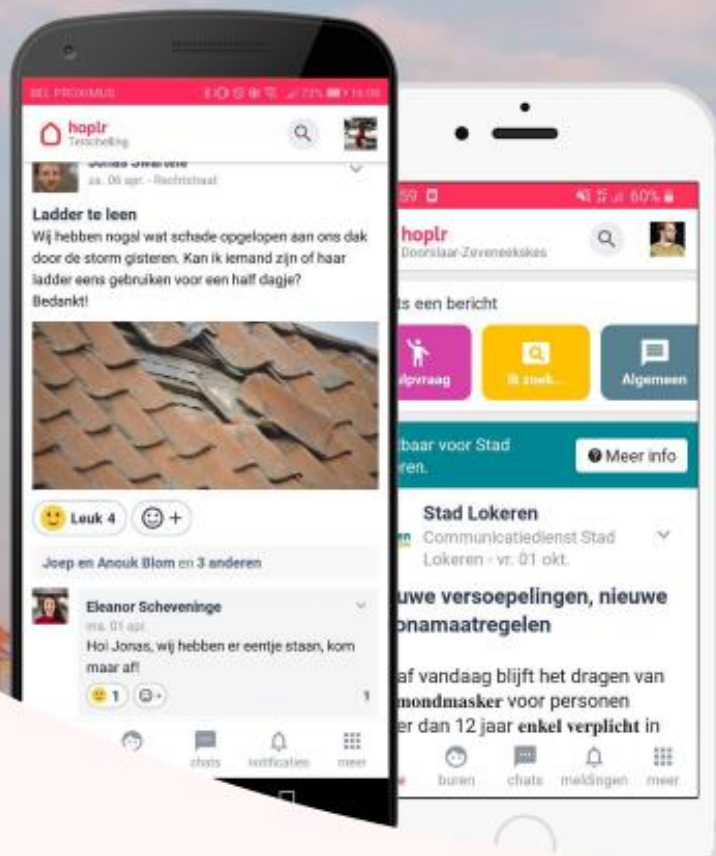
BEL PROXIMUS

hoplr
Terschelling

Jonas Swartele
za. 06 apr. · Rechtstraat

Ladder te leen
Wij hebben nogal wat schade opgelopen aan ons dak door de storm gisteren. Kan ik iemand zijn of haar ladder eens gebruiken voor een half dagje? Bedankt!

Leuk 4

Joep en Anouk Blom en 3 anderen

Eleanor Scheveninge
ma. 01 apr.
Hoi Jonas, wij hebben er eentje staan, kom maar af!

1

1

chats notificaties meer

59

60%

hoplr
Doorslaar-Zeveneekskes

ts een bericht

lpvraag

Ik zoek...

Algemeen

baar voor Stad
ren.

Meer info

Stad Lokeren
Communicatiedienst Stad Lokeren · vr. 01 okt.

uwe versoepelingen, nieuwe onamaatregelen

af vandaag blijft het dragen van mondmasker voor personen er dan 12 jaar enkel verplicht in

buren chats meldingen meer